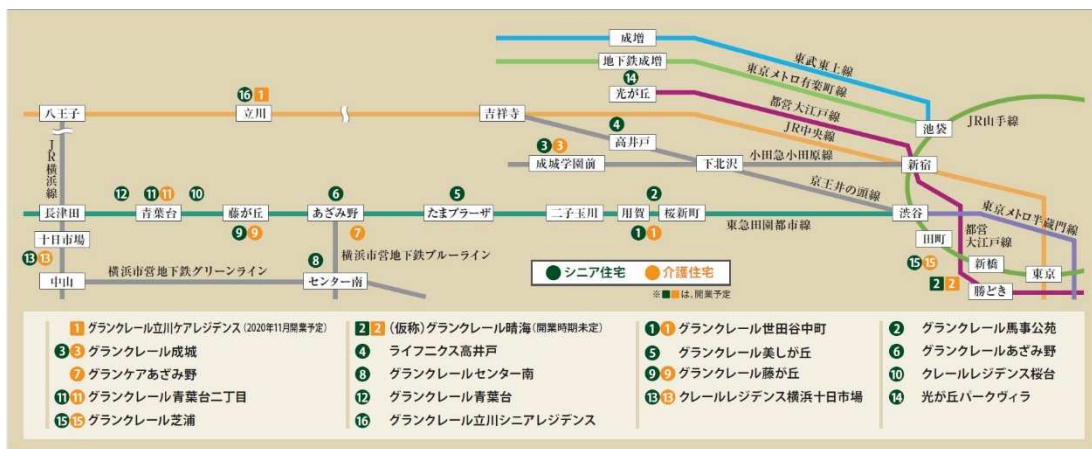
成増
東武東上線
地下鉄成増
東京メトロ有楽町線
14
光が丘
都営大江戸線
JR中央線
16 1
八王子
立川
吉祥寺
4
高井戸
池袋
JR山手線
3 3
成城学園前
下北沢
小田急小田原線
新宿
JR横浜線
京王井の頭線
12
11 11
10
6
5
2
長津田
青葉台
藤が丘
あざみ野
たまプラーザ
二子玉川
用賀
桜新町
渋谷
東京メトロ半蔵門線
9 9
7
1 1
東急田園都市線
十日市場
田町
都営大江戸線
13 13
8
横浜市営地下鉄ブルーライン
15 15
新橋
東京
横浜市営地下鉄グリーンライン
中山
センター南
● シニア住宅 ● 介護住宅
2 2
勝どき
※■■は、開業予定

1 グランクレール立川ケアレジデンス（2020年11月開業予定）
3 3 グランクレール成城
7 グランケアあざみ野
11 11 グランクレール青葉台二丁目
15 15 グランクレール芝浦
2 2 （仮称）グランクレール晴海（開業時期未定）
4 ライフニクス高井戸
8 グランクレールセンター南
12 グランクレール青葉台
16 グランクレール立川シニアレジデンス
1 1 グランクレール世田谷中町
5 グランクレール美しが丘
9 9 グランクレール藤が丘
13 13 クレールレジデンス横浜十日市場
2 グランクレール馬事公苑
6 グランクレールあざみ野
10 クレールレジデンス桜台
14 光が丘パークヴィラ